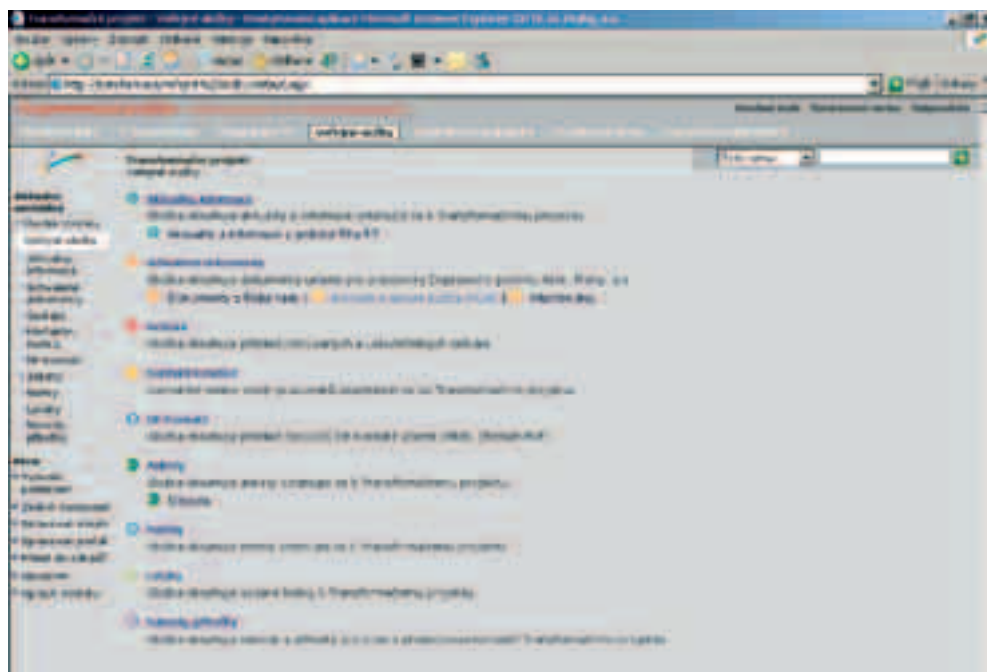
Transformační projekt - Veřejné služby - Microsoft Internet Explorer
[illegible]
Veřejné služby
Transformační projekt
Veřejné služby
Aktuální informace
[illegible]
Schválené dokumenty
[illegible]
Novinky
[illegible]
Harmonogram
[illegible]
Dokumenty
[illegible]
Kontakty
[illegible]
Odkazy
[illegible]
Zajímavé příspěvky
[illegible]